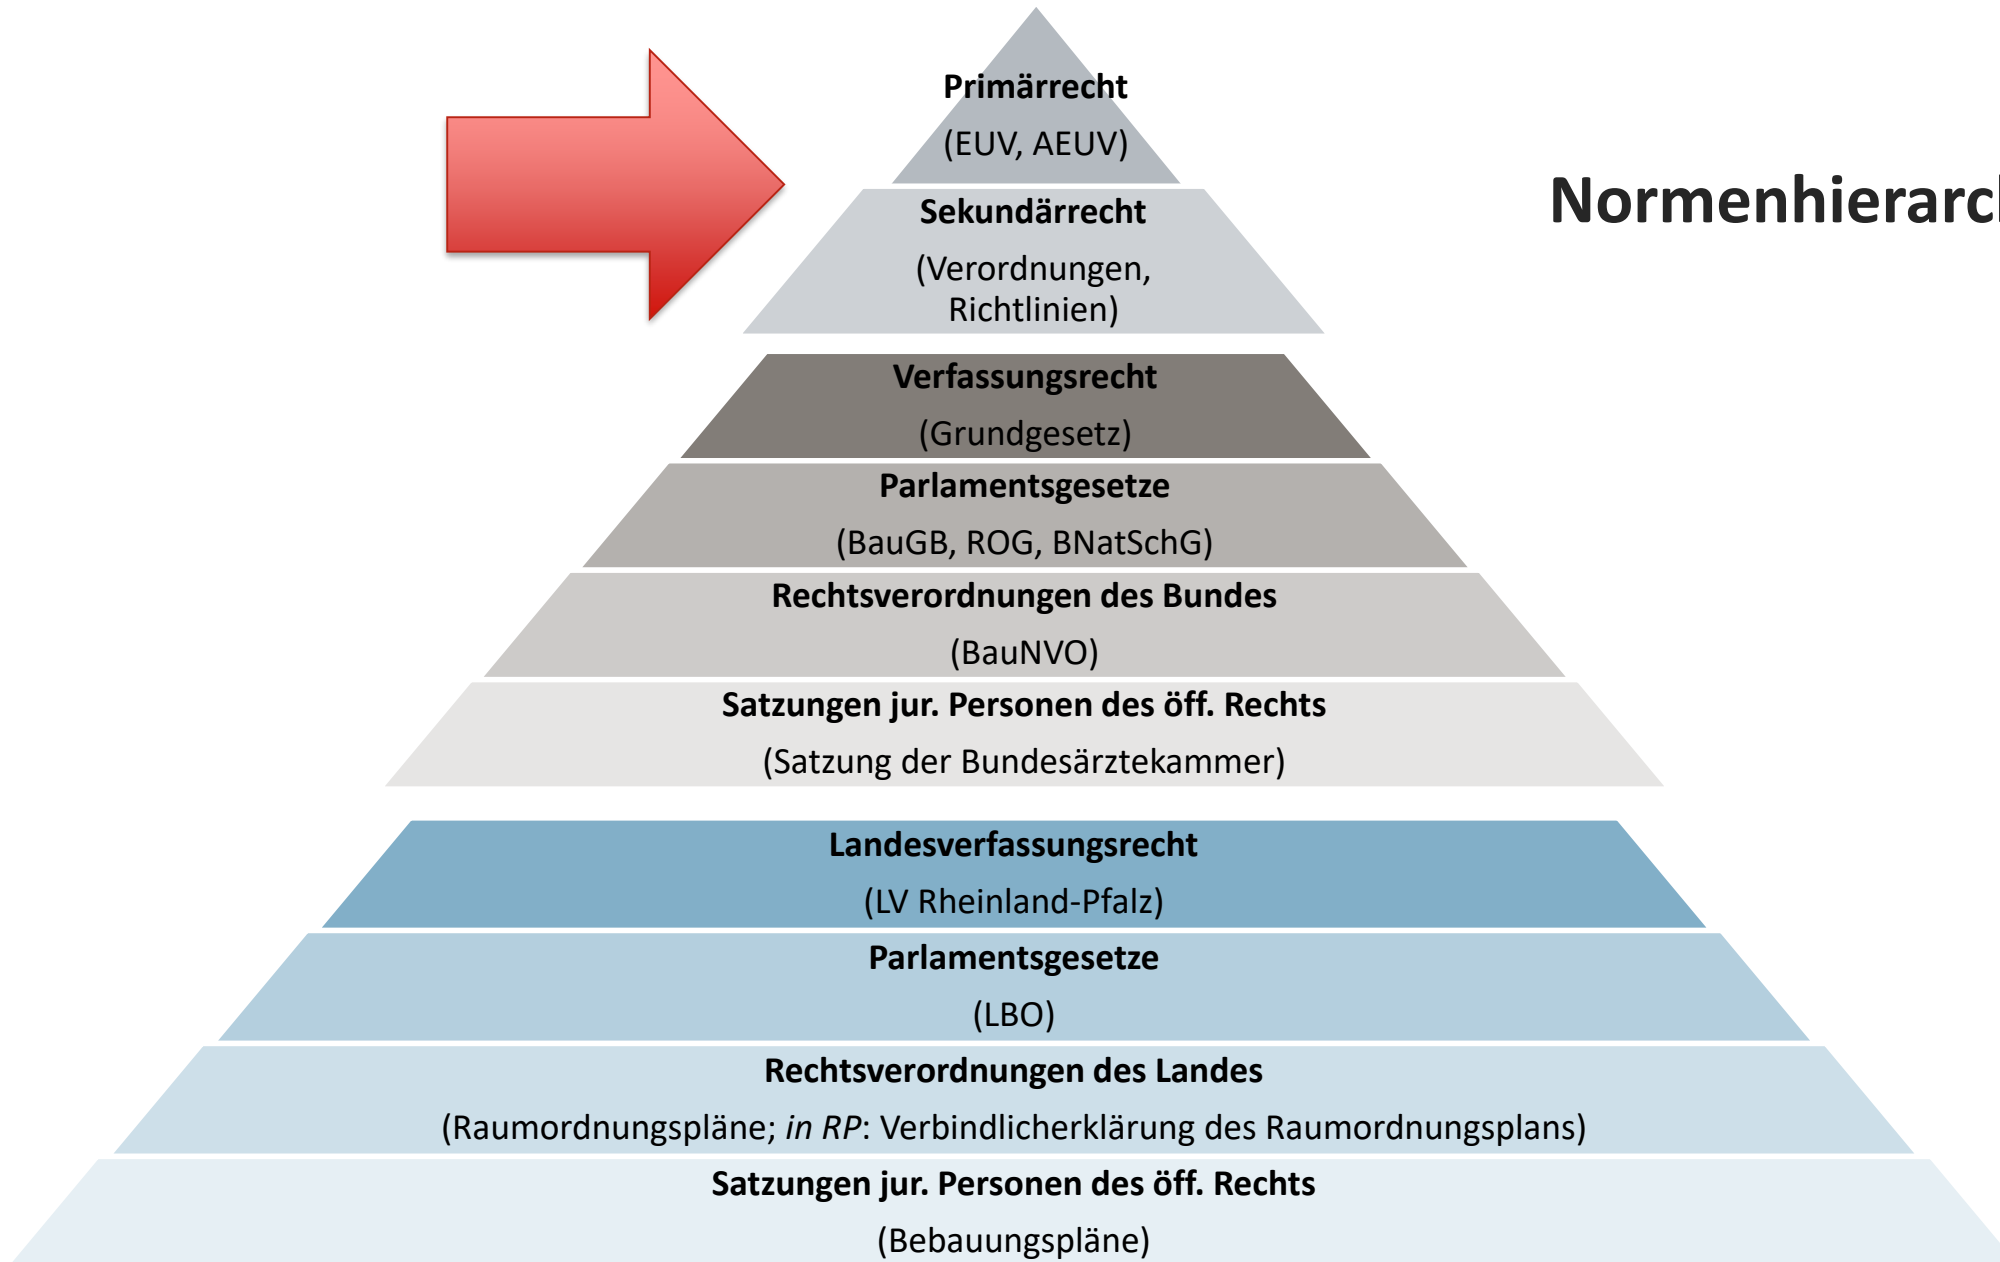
Primärrecht
(EUV, AEUV)

Sekundärrecht
(Verordnungen, Richtlinien)

Normenhierarc

Verfassungsrecht
(Grundgesetz)

Parlamentsgesetze
(BauGB, ROG, BNatSchG)

Rechtsverordnungen des Bundes
(BauNVO)

Satzungen jur. Personen des öff. Rechts
(Satzung der Bundesärztekammer)

Landesverfassungsrecht
(LV Rheinland-Pfalz)

Parlamentsgesetze
(LBO)

Rechtsverordnungen des Landes
(Raumordnungspläne; *in RP*: Verbindlicherklärung des Raumordnungsplans)

Satzungen jur. Personen des öff. Rechts
(Bebauungspläne)